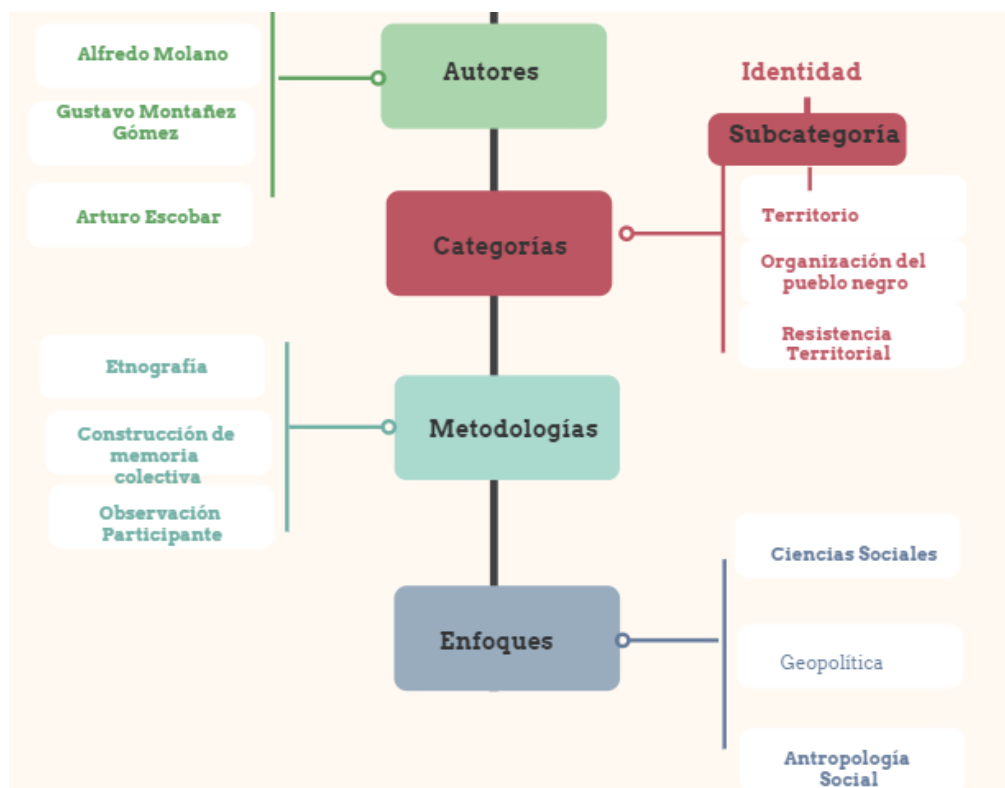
Autores

Alfredo Molano

Gustavo Montañez Gómez

Arturo Escobar

Identidad

Subcategoría

Categorías

Territorio

Organización del pueblo negro

Resistencia Territorial

Metodologías

Etnografía

Construcción de memoria colectiva

Observación Participante

Enfoques

Ciencias Sociales

Geopolítica

Antropología Social